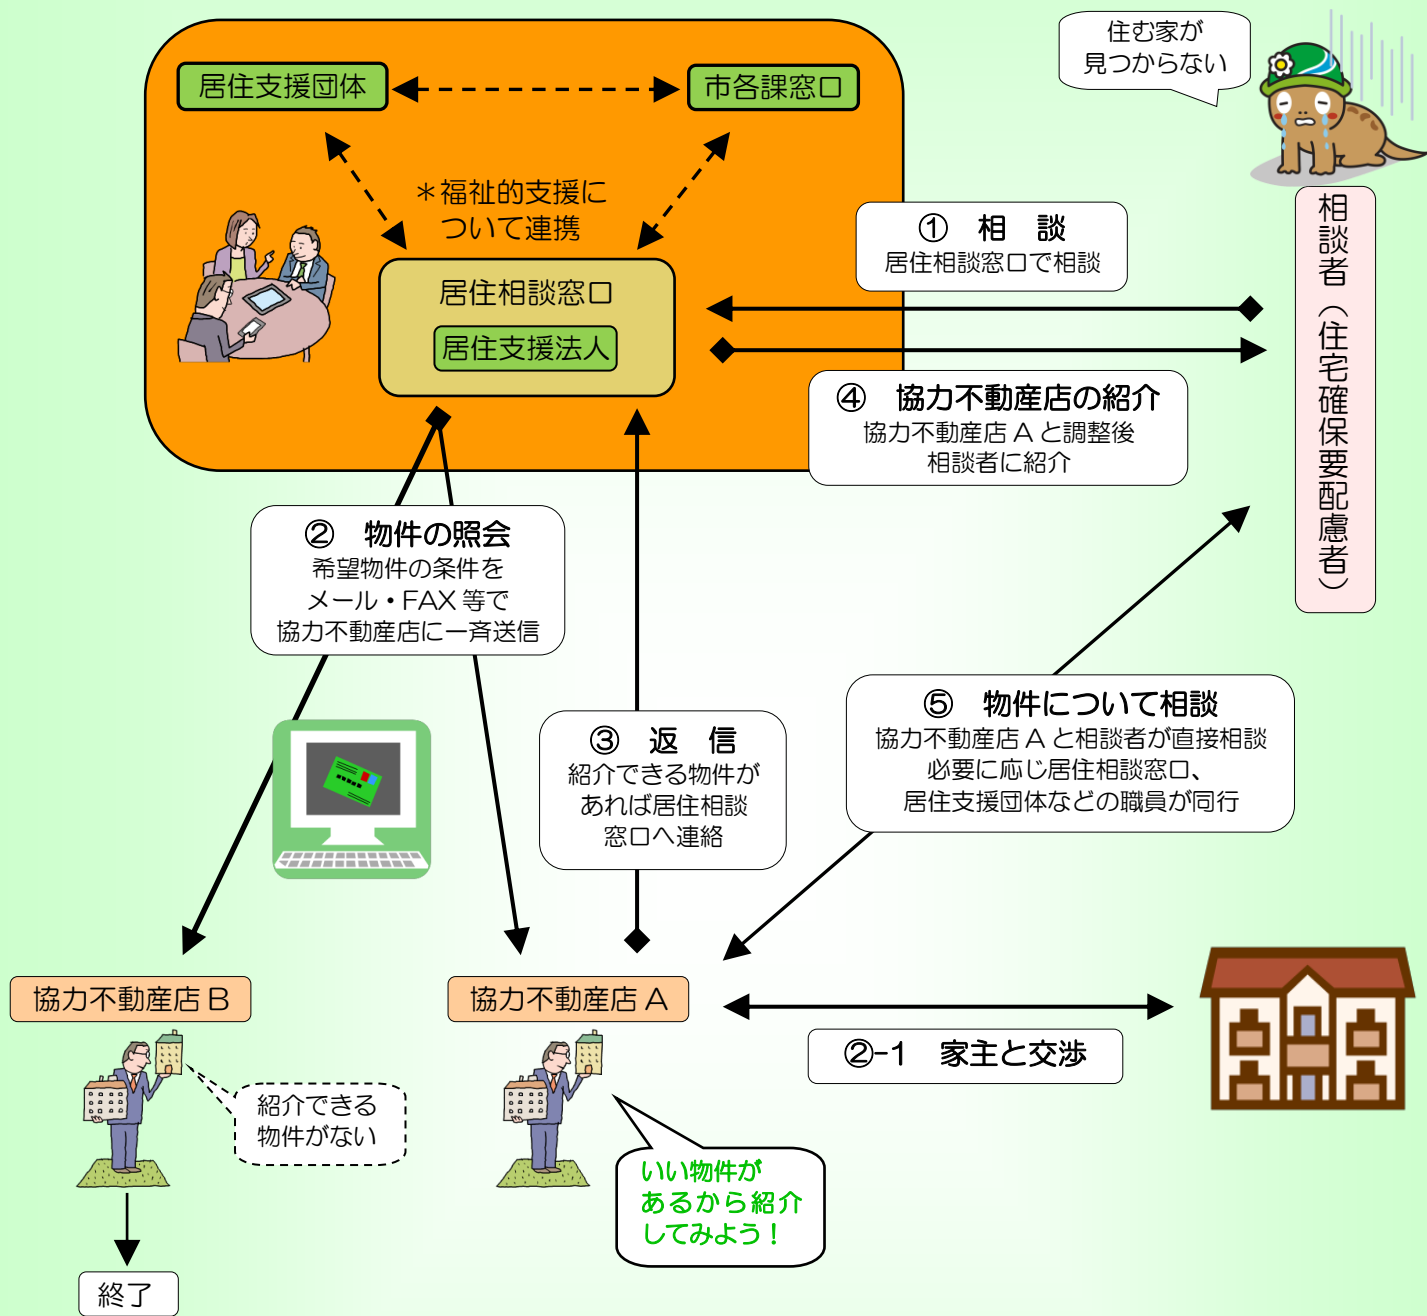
居住支援団体

市各課窓口

＊福祉的支援について連携

居住相談窓口

居住支援法人

住む家が見つからない

相談者（住宅確保要配慮者）

① 相 談
居住相談窓口で相談

④ 協力不動産店の紹介
協力不動産店Ａと調整後相談者に紹介

② 物件の照会
希望物件の条件をメール・FAX等で協力不動産店に一斉送信

③ 返 信
紹介できる物件があれば居住相談窓口へ連絡

⑤ 物件について相談
協力不動産店Ａと相談者が直接相談
必要に応じ居住相談窓口、居住支援団体などの職員が同行

協力不動産店Ｂ

協力不動産店Ａ

②-1 家主と交渉

紹介できる物件がない

いい物件があるから紹介してみよう！

終了